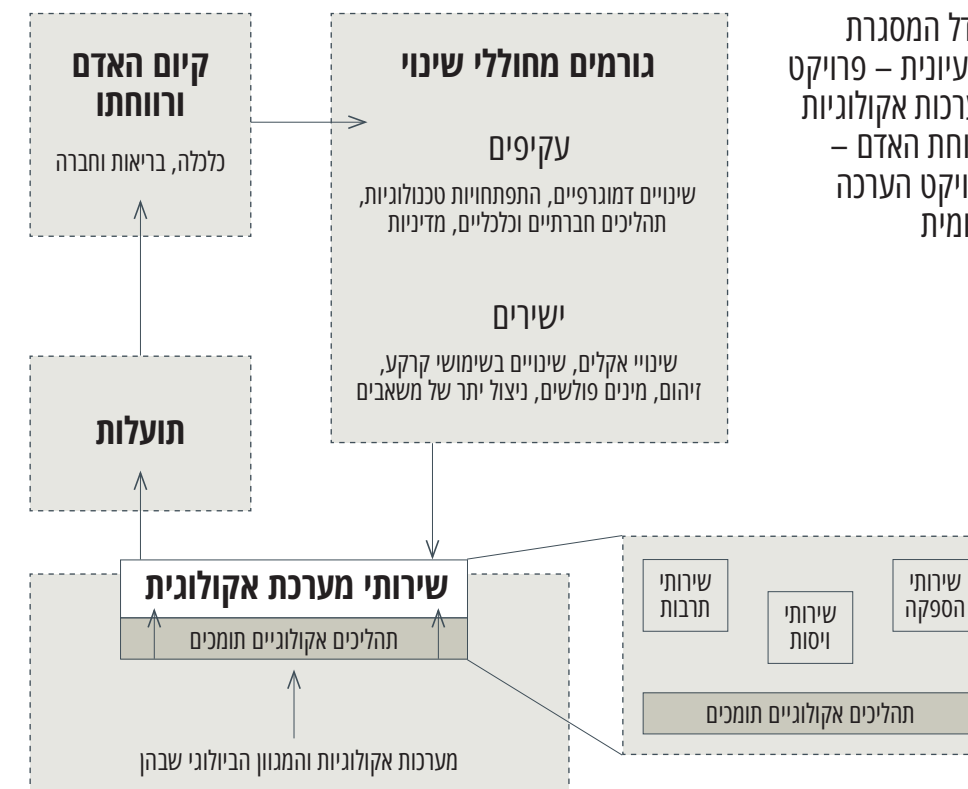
ל המסגרת
עיונית – פרויקט
רכות אקולוגיות
וחת האדם –
ויקט הערכה
ומית

גורמים מחוללי שינוי

עקיפים

שינויים דמוגרפיים, התפתחויות טכנולוגיות, תהליכים חברתיים וכלכליים, מדיניות

ישירים

שינויי אקלים, שינויים בשימושי קרקע, זיהום, מינים פולשים, ניצול יתר של משאבים

קיום האדם ורווחתו

כלכלה, בריאות וחברה

תועלות

שירותי מערכת אקולוגית

תהליכים אקולוגיים תומכים

מערכות אקולוגיות והמגוון הביולוגי שבהן

שירותי תרבות

שירותי ויסות

שירותי הספקה

תהליכים אקולוגיים תומכים